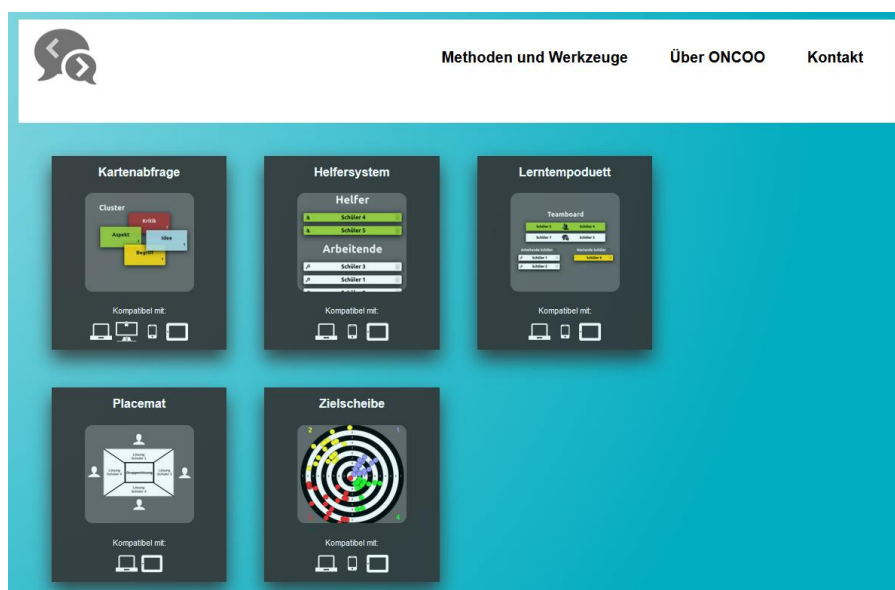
Methoden und Werkzeuge Über ONCOO Kontakt

Kartenabfrage

Cluster
Kritik
Aspekt
Idee
Begriff

Kompatibel mit:

Helfersystem

Helfer
Schüler 4
Schüler 5
Arbeitende
Schüler 3
Schüler 1

Kompatibel mit:

Lerntempoduett

Teamboard
Schüler 5
Schüler 4
Schüler 7
Schüler 3
Arbeitende Schüler
Wartende Schüler
Schüler 1
Schüler 2
Schüler 6

Kompatibel mit:

Placemat

Lösung Schüler 1
Lösung Schüler 2
Gruppenlösung
Lösung Schüler 3
Lösung Schüler 4

Kompatibel mit:

Zielscheibe

2
1
4

Kompatibel mit: